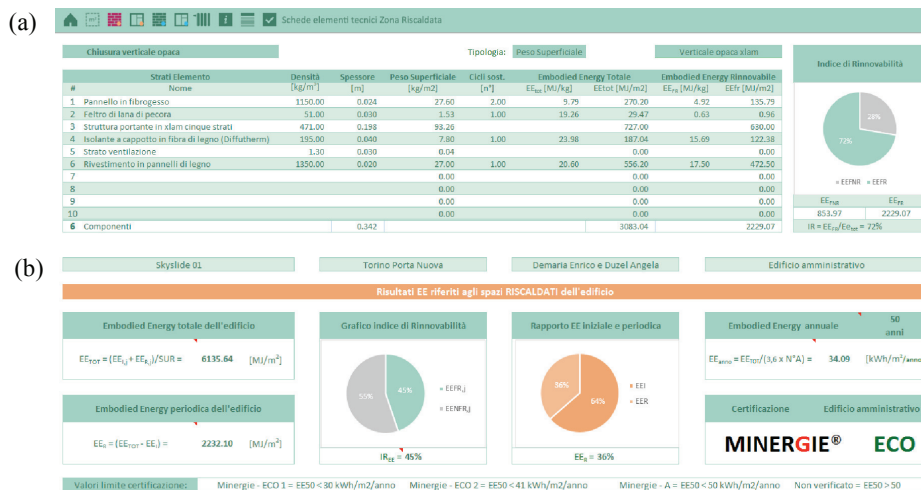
(a)

Schede elementi tecnici Zona Riscaldata

Chiusura verticale opaca

Tipologia: Peso Superficiale

Verticale opaca xlam

| # | Strati Elemento Nome | Densità [kg/m³] | Spessore [m] | Peso Superficiale [kg/m2] | Cicli sost. [n°] | Embodied Energy Totale EE$_{SS}$ [MJ/kg] | EEtot [MJ/m2] | Embodied Energy Rinnovabile EE$_{FR}$ [MJ/kg] | EEfr [MJ/m2] |
|---|---|---|---|---|---|---|---|---|---|
| 1 | Pannello in fibrogesso | 1150.00 | 0.024 | 27.60 | 2.00 | 5.79 | 270.20 | 4.92 | 135.79 |
| 2 | Feltro di lana di pecora | 51.00 | 0.030 | 1.53 | 1.00 | 19.26 | 29.47 | 0.63 | 0.96 |
| 3 | Struttura portante in xlam cinque strati | 471.00 | 0.198 | 93.26 | | | 727.00 | | 690.00 |
| 4 | Isolante a cappotto in fibra di legno (Diffutherm) | 195.00 | 0.040 | 7.80 | 1.00 | 23.98 | 187.04 | 15.69 | 122.38 |
| 5 | Strato ventilazione | 1.30 | 0.030 | 0.04 | | | 0.00 | | 0.00 |
| 6 | Rivestimento in pannelli di legno | 1350.00 | 0.020 | 27.00 | 1.00 | 20.60 | 556.20 | 17.50 | 472.50 |
| 7 | | | | 0.00 | | | 0.00 | | 0.00 |
| 8 | | | | 0.00 | | | 0.00 | | 0.00 |
| 9 | | | | 0.00 | | | 0.00 | | 0.00 |
| 10 | | | | 0.00 | | | 0.00 | | 0.00 |
| 6 | Componenti | | 0.342 | | | | 3083.04 | | 2229.07 |

Indice di Rinnovabilità

28%

72%

EEFNR EEFR

| EE$_{FNR}$ | EE$_{FR}$ |
|---|---|
| 853.97 | 2229.07 |

IR = EE$_{FR}$/EE$_{tot}$ = 72%

(b)

Skyslide 01

Torino Porta Nuova

Demaria Enrico e Duzel Angela

Edificio amministrativo

Risultati EE riferiti agli spazi RISCALDATI dell'edificio

Embodied Energy totale dell'edificio

EE$_{TOT}$ = (EE$_{i,j}$ + EE$_{r,j}$)/SUR = 6135.64 [MJ/m²]

Grafico indice di Rinnovabilità

45%

55%

EEFR$_{i,j}$

EENFR$_{i,j}$

IR$_{EE}$ = 45%

Rapporto EE iniziale e periodica

36%

64%

EEI

EER

EE$_{R}$ = 36%

Embodied Energy annuale

50 anni

EE$_{anno}$ = EE$_{TOT}$/(3,6 x N°A) = 34.09 [kWh/m²/anno]

Embodied Energy periodica dell'edificio

EE$_{R}$ = (EE$_{TOT}$ - EE$_{i}$) = 2232.10 [MJ/m²]

Certificazione

Edificio amministrativo

MINERGIE®

ECO

Valori limite certificazione: Minergie - ECO 1 = EE50 < 30 kWh/m2/anno Minergie - ECO 2 = EE50 < 41 kWh/m2/anno Minergie - A = EE50 < 50 kWh/m2/anno Non verificato = EE50 > 50